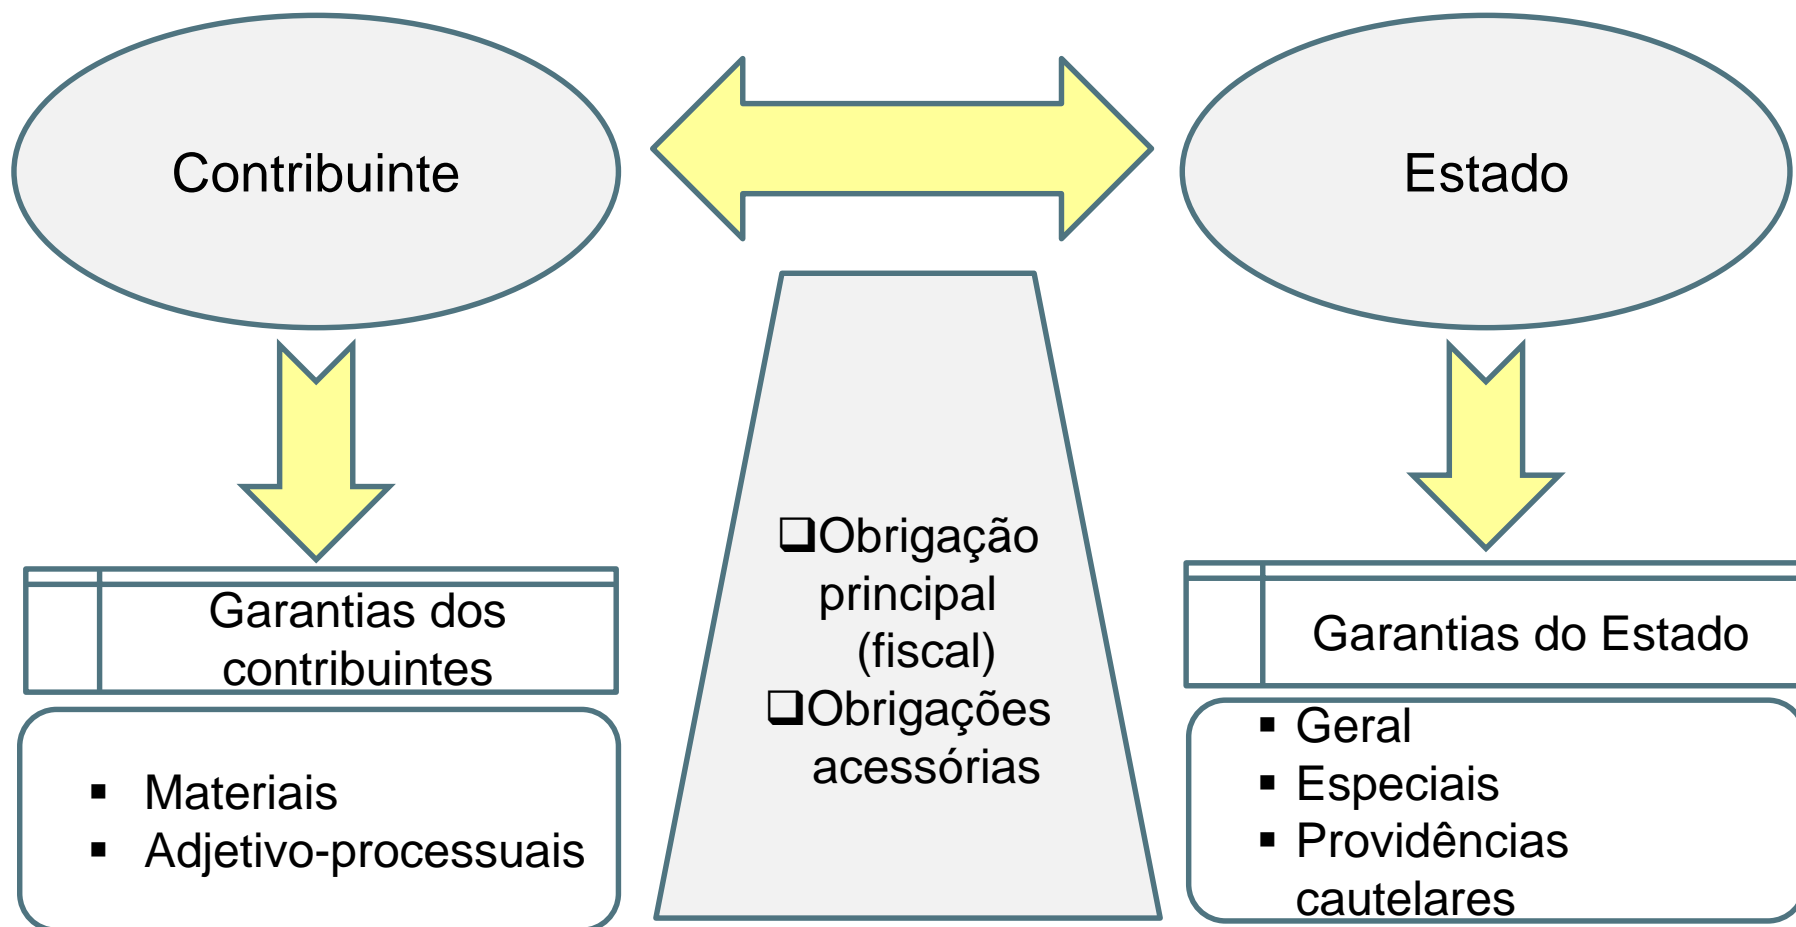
Contribuinte

Estado

Garantias dos contribuintes

- Materiais
- Adjetivo-processuais

❑Obrigação principal (fiscal)
❑Obrigações acessórias

Garantias do Estado

- Geral
- Especiais
- Providências cautelares